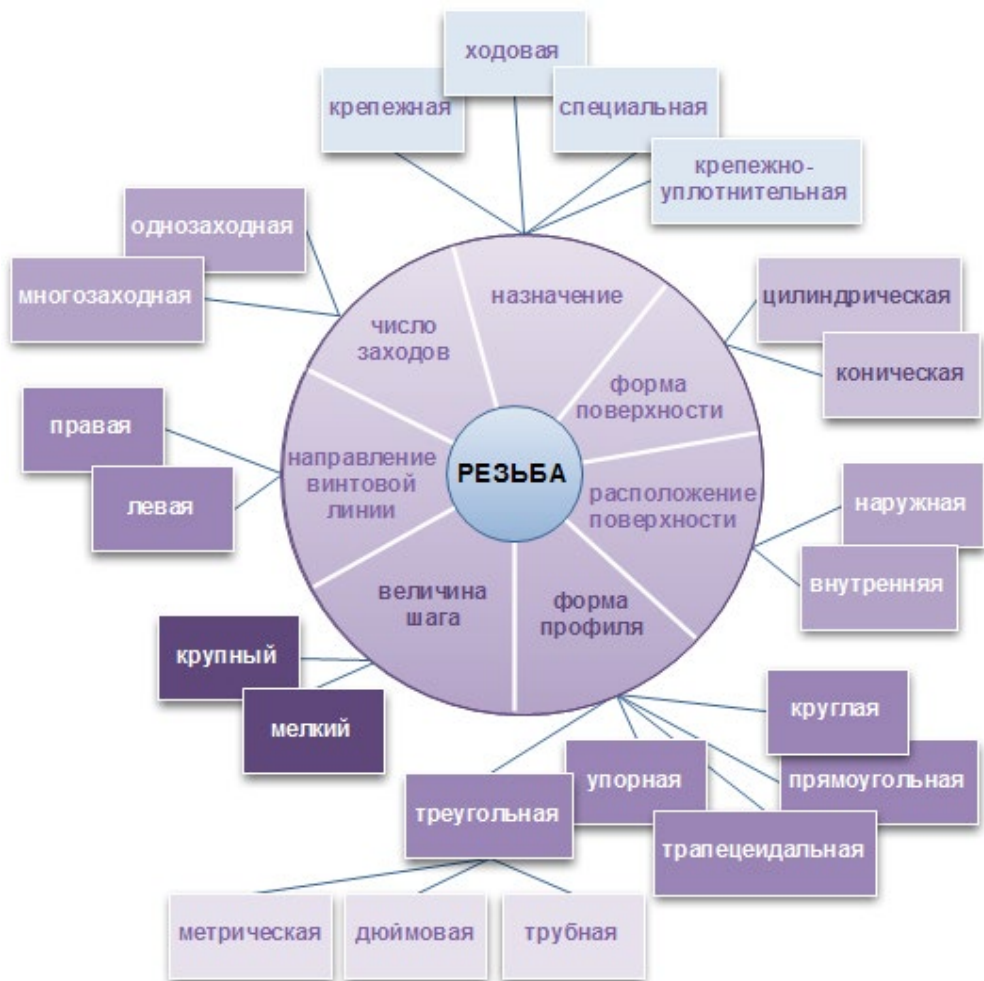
РЕЗЬБА

назначение
крепежная
ходовая
специальная
крепежно-уплотнительная

форма поверхности
цилиндрическая
коническая

расположение поверхности
наружная
внутренняя

форма профиля
круглая
прямоугольная
упорная
трапецеидальная
треугольная
метрическая
дюймовая
трубная

величина шага
крупный
мелкий

направление винтовой линии
правая
левая

число заходов
однозаходная
многозаходная